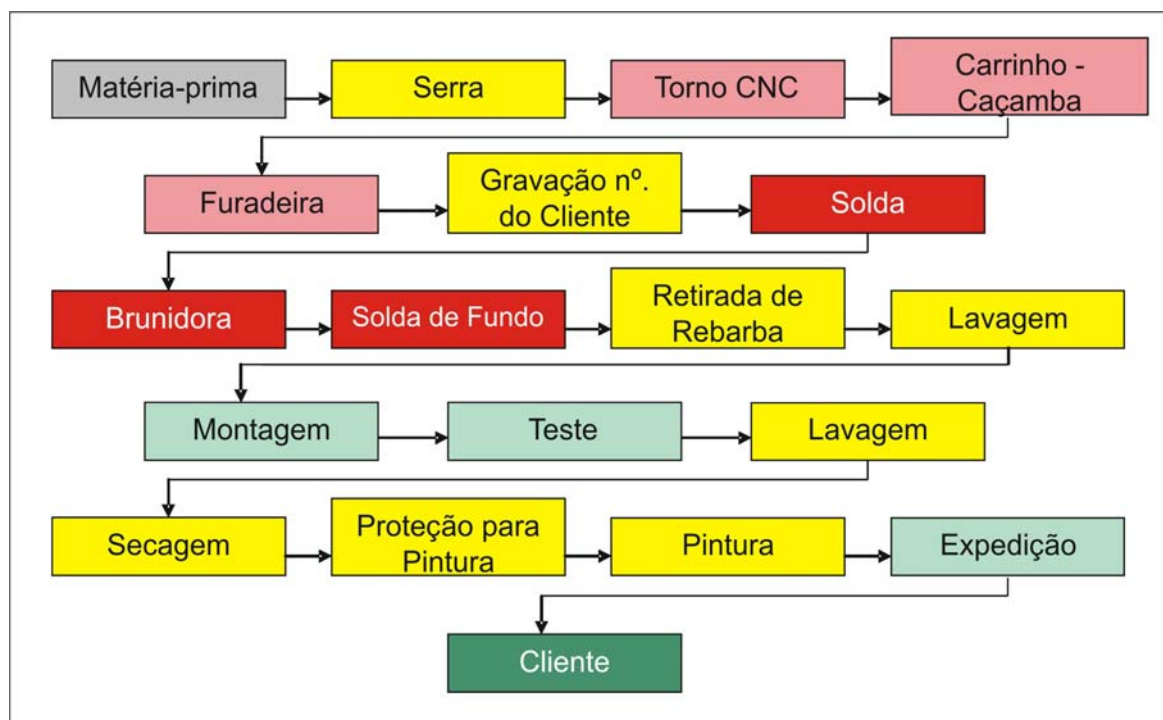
Matéria-prima

Serra

Torno CNC

Carrinho - Caçamba

Furadeira

Gravação nº. do Cliente

Solda

Brunidora

Solda de Fundo

Retirada de Rebarba

Lavagem

Montagem

Teste

Lavagem

Secagem

Proteção para Pintura

Pintura

Expedição

Cliente